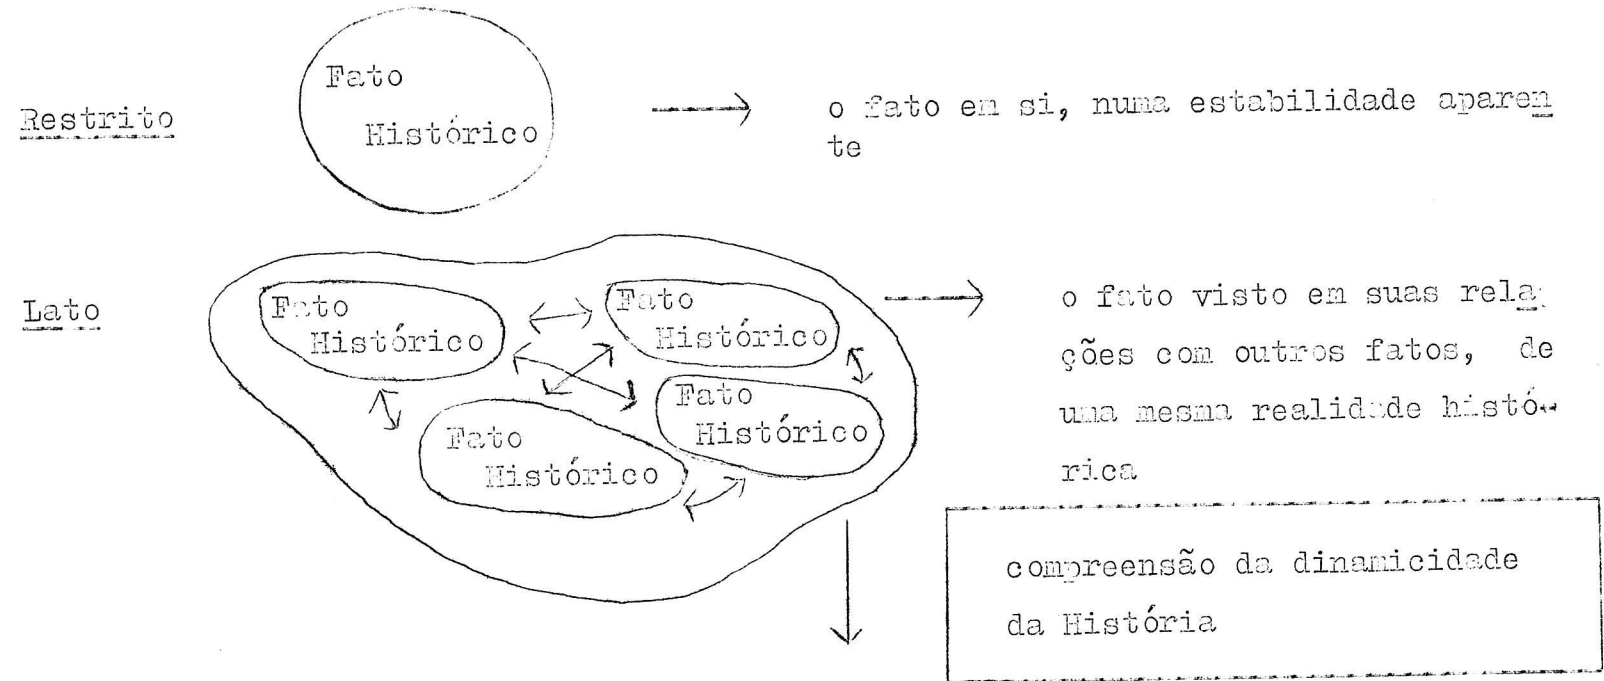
Restrito

Fato
Histórico

o fato em si, numa estabilidade aparente

Lato

Fato
Histórico

Fato
Histórico

Fato
Histórico

Fato
Histórico

o fato visto em suas relações com outros fatos, de uma mesma realidade histórica

compreensão da dinamicidade da História